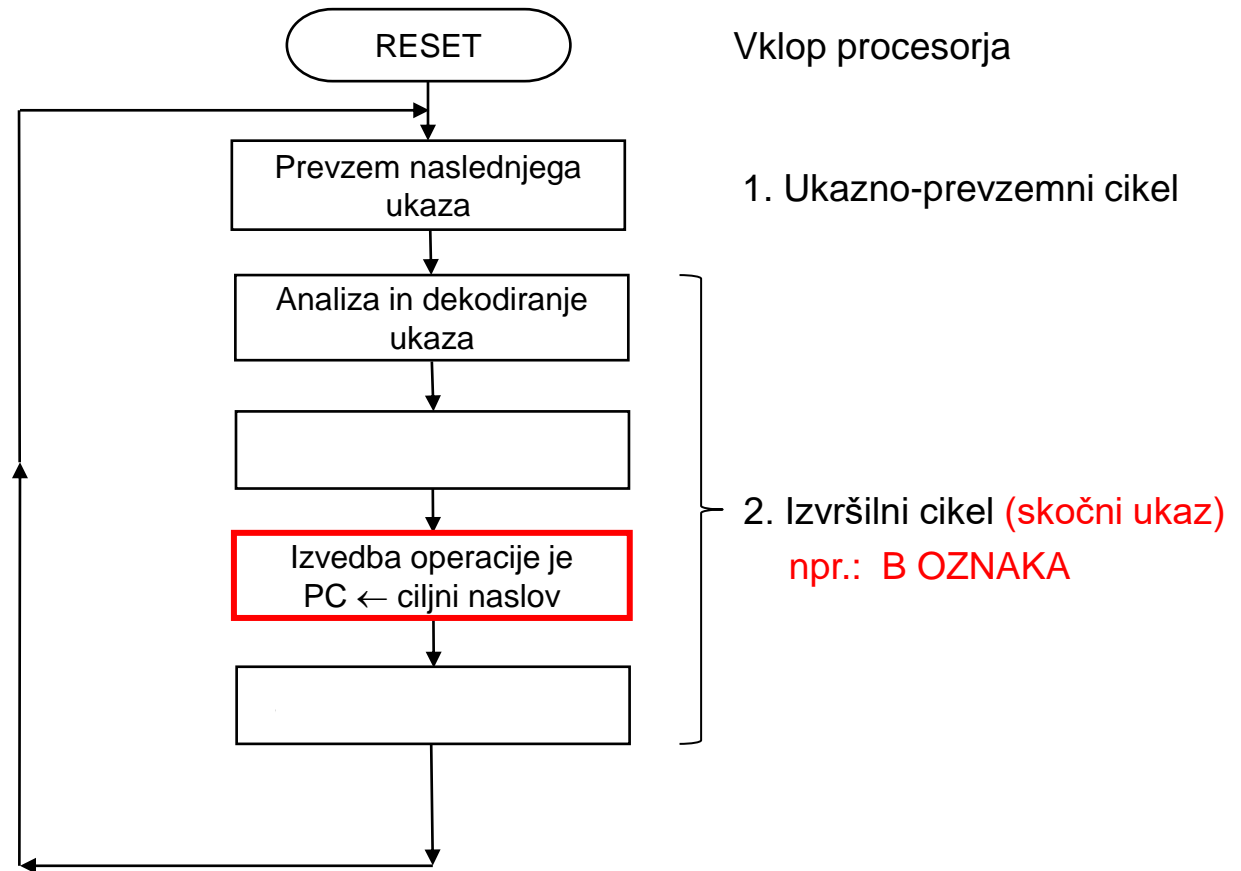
RESET

Vklop procesorja

Prevzem naslednjega ukaza

1. Ukazno-prevzemni cikel

Analiza in dekodiranje ukaza

Izvedba operacije je PC $\leftarrow$ ciljni naslov

2. Izvršilni cikel (skočni ukaz)
npr.: B OZNAKA